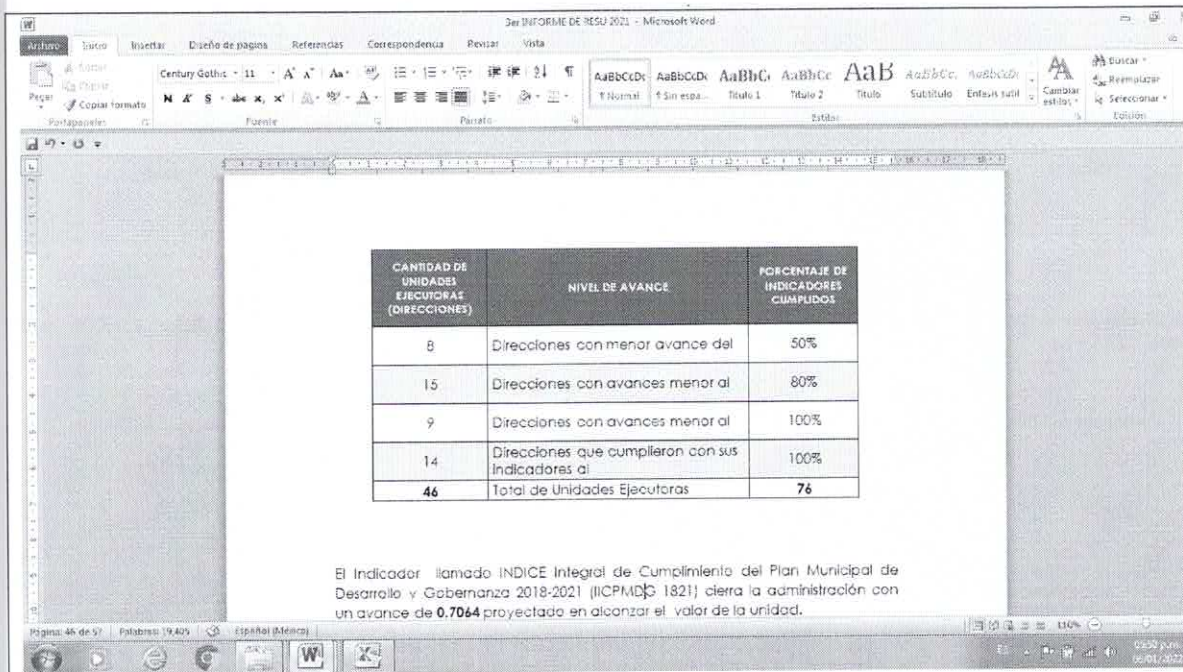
3er INFORME DE RESU 2021 - Microsoft Word

Archivo Inicio Insertar Diseño de página Referencias Correspondencia Revisar Vista

Cortar Copiar Pegar Copiar formato Portapapeles
Century Gothic 11 A A Aa
N K S abe x, x
Fuente
Párrafo
AaBbCcDc AaBbCcDc AaBbC AaBbCc AaB AaBbCc AaBbCcDc
¶ Normal ¶ Sin espa... Título 1 Título 2 Título Subtítulo Énfasis sutil
Cambiar estilos
Estilos
Buscar Reemplazar Seleccionar
Edición

| CANTIDAD DE UNIDADES EJECUTORAS (DIRECCIONES) | NIVEL DE AVANCE | PORCENTAJE DE INDICADORES CUMPLIDOS |
|---|---|---|
| 8 | Direcciones con menor avance del | 50% |
| 15 | Direcciones con avances menor al | 80% |
| 9 | Direcciones con avances menor al | 100% |
| 14 | Direcciones que cumplieron con sus indicadores al | 100% |
| **46** | Total de Unidades Ejecutoras | **76** |

El Indicador llamado INDICE Integral de Cumplimiento del Plan Municipal de Desarrollo y Gobernanza 2018-2021 (IICPMDG 1821) cierra la administración con un avance de **0.7064** proyectado en alcanzar el valor de la unidad.

Página: 46 de 57 Palabras: 19,405 Español (México)
110%
05:50 p.m.
06/01/202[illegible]